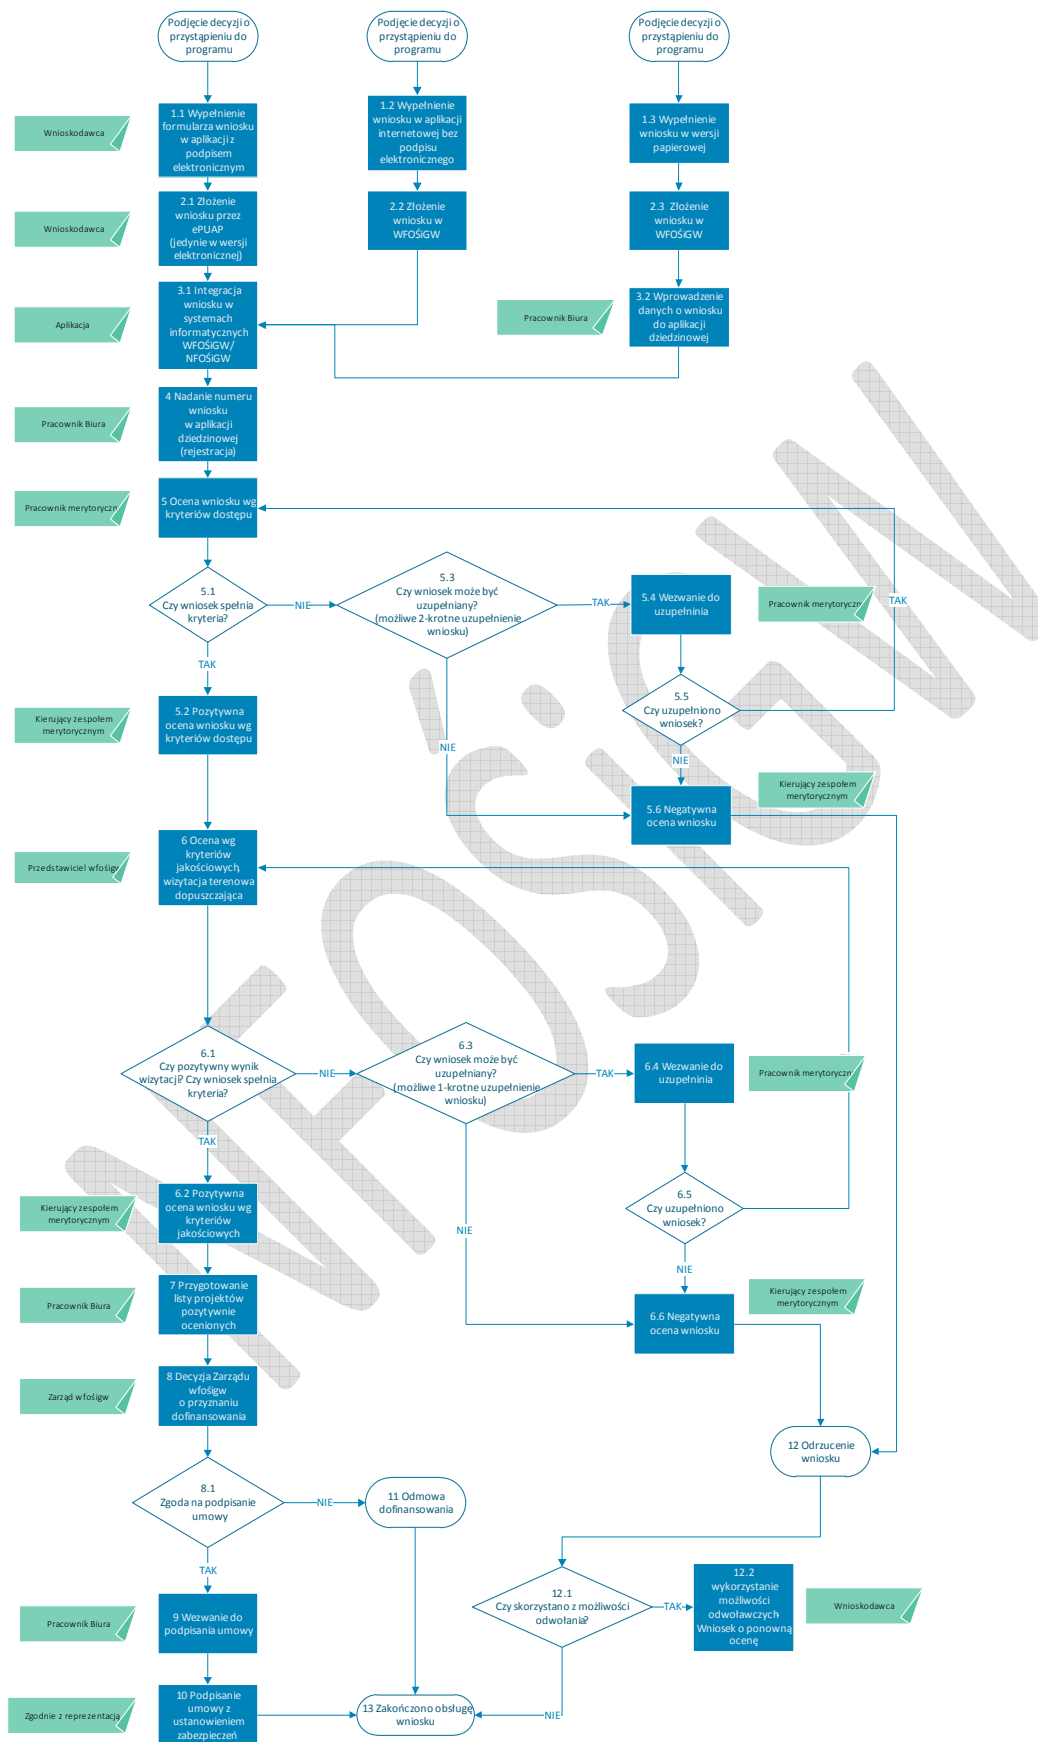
Podjęcie decyzji o przystąpieniu do programu

Podjęcie decyzji o przystąpieniu do programu

Podjęcie decyzji o przystąpieniu do programu

Wnioskodawca

1.1 Wypełnienie formularza wniosku w aplikacji z podpisem elektronicznym

1.2 Wypełnienie wniosku w aplikacji internetowej bez podpisu elektronicznego

1.3 Wypełnienie wniosku w wersji papierowej

Wnioskodawca

2.1 Złożenie wniosku przez ePUAP (jedynie w wersji elektronicznej)

2.2 Złożenie wniosku w WFOŚiGW

2.3 Złożenie wniosku w WFOŚiGW

Pracownik Biura

3.2 Wprowadzenie danych o wniosku do aplikacji dziedzinowej

Aplikacja

3.1 Integracja wniosku w systemach informatycznych WFOŚiGW/ NFOŚiGW

Pracownik Biura

4 Nadanie numeru wniosku w aplikacji dziedzinowej (rejestracja)

Pracownik merytoryczn

5 Ocena wniosku wg kryteriów dostępu

5.1 Czy wniosek spełnia kryteria?

NIE

5.3 Czy wniosek może być uzupełniany? (możliwe 2-krotne uzupełnienie wniosku)

TAK

5.4 Wezwanie do uzupełnienia

Pracownik merytoryczn

TAK

TAK

5.5 Czy uzupełniono wniosek?

Kierujący zespołem merytorycznym

5.2 Pozytywna ocena wniosku wg kryteriów dostępu

NIE

NIE

Kierujący zespołem merytorycznym

5.6 Negatywna ocena wniosku

Przedstawiciel wfośigw

6 Ocena wg kryteriów jakościowych wizytacja terenowa dopuszczająca

6.1 Czy pozytywny wynik wizytacji? Czy wniosek spełnia kryteria?

NIE

6.3 Czy wniosek może być uzupełniany? (możliwe 1-krotne uzupełnienie wniosku)

TAK

6.4 Wezwanie do uzupełnia

Pracownik merytoryczn

TAK

6.5 Czy uzupełniono wniosek?

Kierujący zespołem merytorycznym

6.2 Pozytywna ocena wniosku wg kryteriów jakościowych

NIE

NIE

Kierujący zespołem merytorycznym

Pracownik Biura

7 Przygotowanie listy projektów pozytywnie ocenionych

6.6 Negatywna ocena wniosku

Zarząd wfośigw

8 Decyzja Zarządu wfośigw o przyznaniu dofinansowania

12 Odrzucenie wniosku

8.1 Zgoda na podpisanie umowy

NIE

11 Odmowa dofinansowania

TAK

12.1 Czy skorzystano z możliwości odwołania?

TAK

12.2 wykorzystanie możliwości odwoławczych Wniosek o ponowną ocenę

Wnioskodawca

Pracownik Biura

9 Wezwanie do podpisania umowy

Zgodnie z reprezentacja

10 Podpisanie umowy z ustanowieniem zabezpieczeń

13 Zakończono obsługę wniosku

NIE

WFOŚiGW